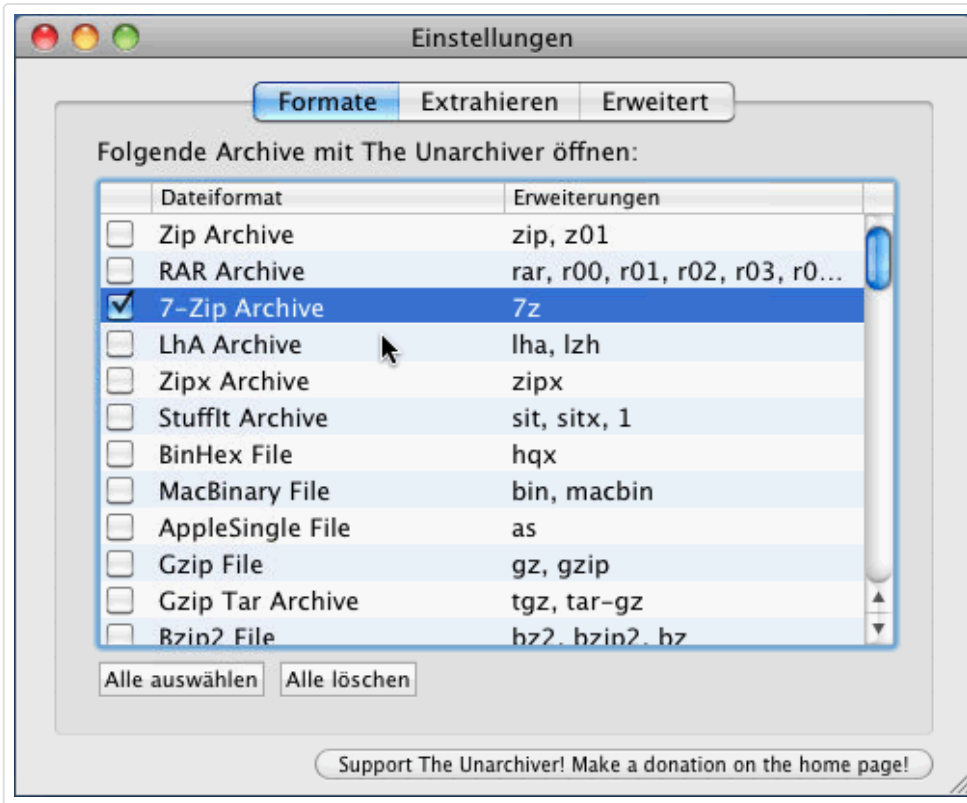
Einstellungen

Formate | Extrahieren | Erweitert

Folgende Archive mit The Unarchiver öffnen:

| | Dateiformat | Erweiterungen |
|---|---|---|
| ☐ | Zip Archive | zip, z01 |
| ☐ | RAR Archive | rar, r00, r01, r02, r03, r0... |
| ☑ | 7-Zip Archive | 7z |
| ☐ | LhA Archive | lha, lzh |
| ☐ | Zipx Archive | zipx |
| ☐ | StuffIt Archive | sit, sitx, 1 |
| ☐ | BinHex File | hqx |
| ☐ | MacBinary File | bin, macbin |
| ☐ | AppleSingle File | as |
| ☐ | Gzip File | gz, gzip |
| ☐ | Gzip Tar Archive | tgz, tar-gz |
| ☐ | Bzip2 File | bz2, bzip2, bz |

Alle auswählen | Alle löschen

Support The Unarchiver! Make a donation on the home page!